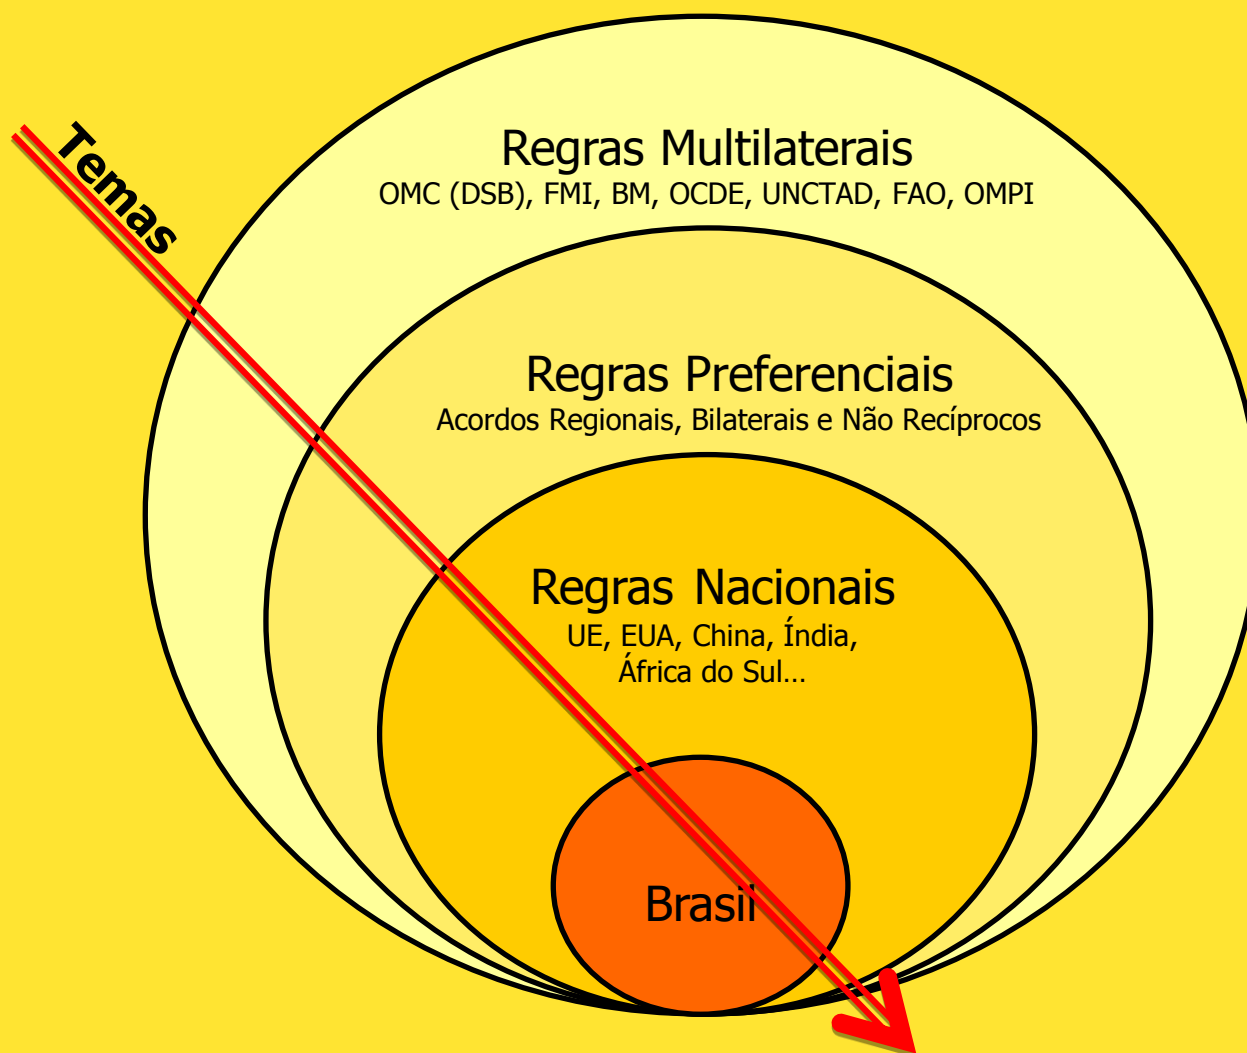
Temas

Regras Multilaterais
OMC (DSB), FMI, BM, OCDE, UNCTAD, FAO, OMPI

Regras Preferenciais
Acordos Regionais, Bilaterais e Não Recíprocos

Regras Nacionais
UE, EUA, China, Índia, África do Sul…

Brasil